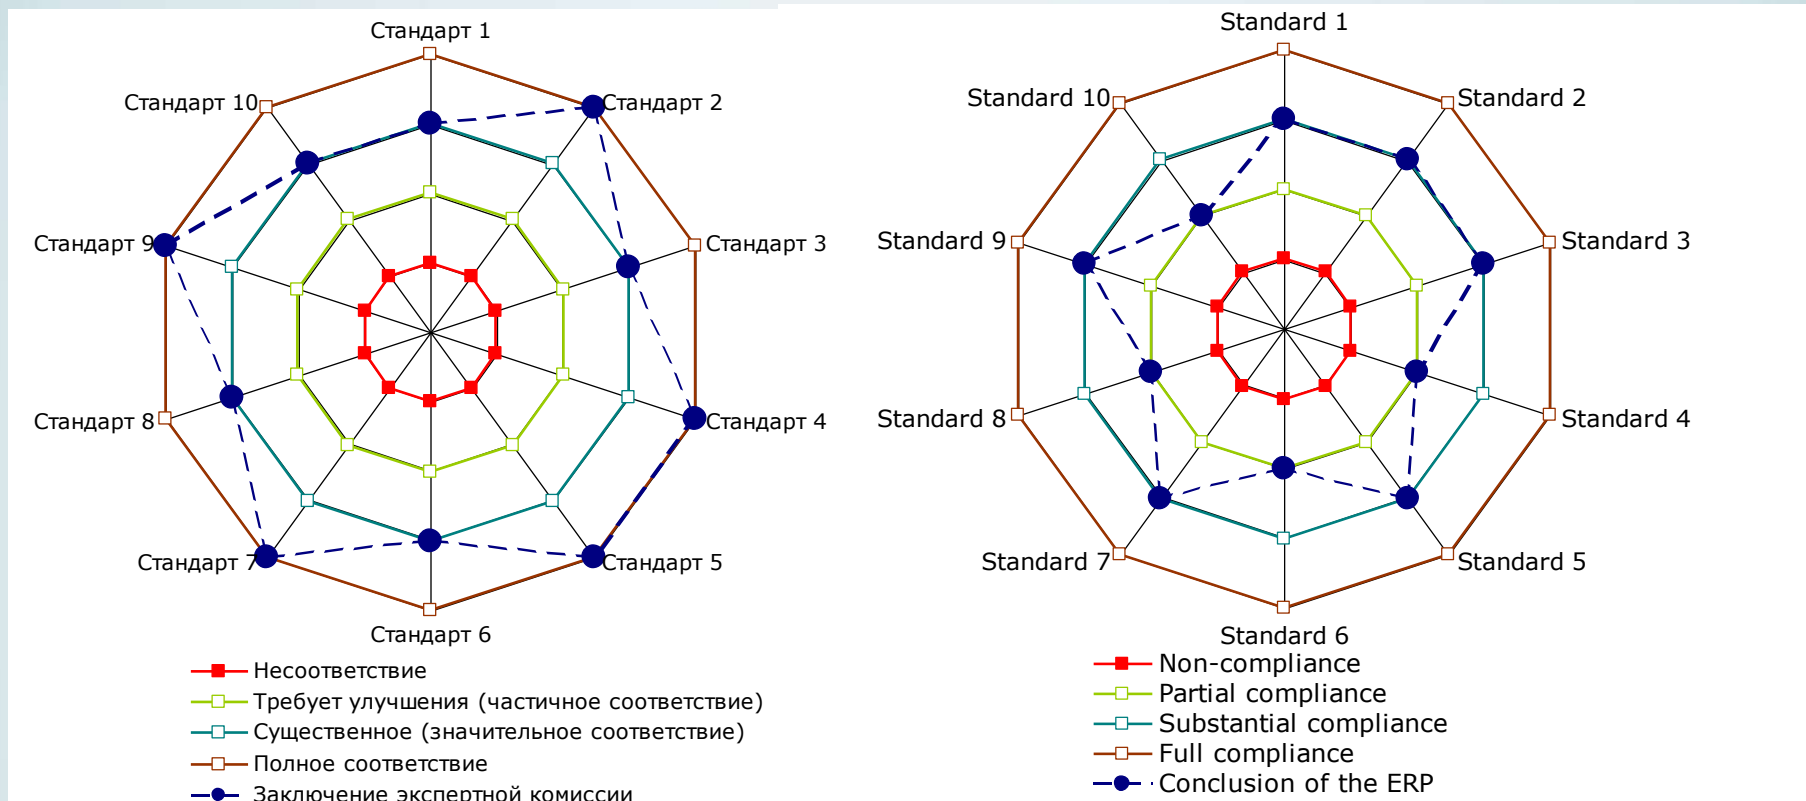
Стандарт 1
Стандарт 2
Стандарт 3
Стандарт 4
Стандарт 5
Стандарт 6
Стандарт 7
Стандарт 8
Стандарт 9
Стандарт 10

Несоответствие
Требует улучшения (частичное соответствие)
Существенное (значительное соответствие)
Полное соответствие
Заключение экспертной комиссии

Standard 1
Standard 2
Standard 3
Standard 4
Standard 5
Standard 6
Standard 7
Standard 8
Standard 9
Standard 10

Non-compliance
Partial compliance
Substantial compliance
Full compliance
Conclusion of the ERP